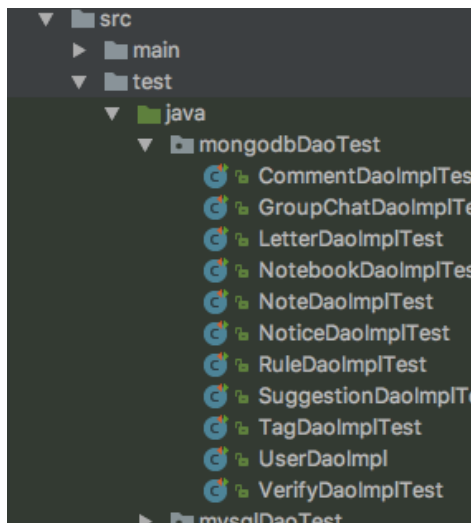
src
main
test
java
mongodbDaoTest
CommentDaoImplTes
GroupChatDaoImplTe
LetterDaoImplTest
NotebookDaoImplTes
NoteDaoImplTest
NoticeDaoImplTest
RuleDaoImplTest
SuggestionDaoImplTe
TagDaoImplTest
UserDaoImpl
VerifyDaoImplTest
mysqlDaoTest